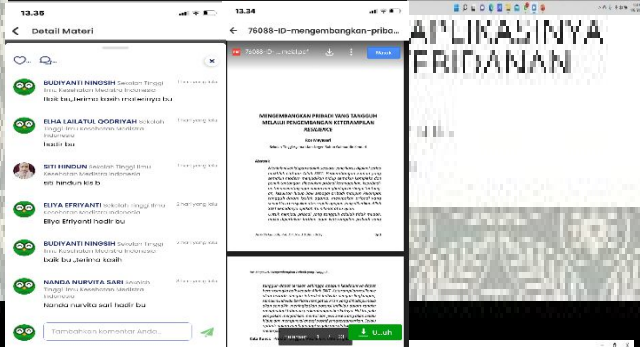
13.35

Detail Materi

BUDIYANTI NINGSIH Sekolah Tinggi Ilmu Kesehatan Medistra Indonesia
1 hari yang lalu
Baik bu,,terima kasih materinya bu

ELHA LAILATUL QODRIYAH Sekolah Tinggi Ilmu Kesehatan Medistra Indonesia
1 hari yang lalu
hadir bu

SITI HINDUN Sekolah Tinggi Ilmu Kesehatan Medistra Indonesia
1 hari yang lalu
siti hindun ks b

ELIYA EFRIYANTI Sekolah Tinggi Ilmu Kesehatan Medistra Indonesia
2 hari yang lalu
Eliya Efriyanti hadir bu

BUDIYANTI NINGSIH Sekolah Tinggi Ilmu Kesehatan Medistra Indonesia
2 hari yang lalu
Baik bu ,terima kasih

NANDA NURVITA SARI Sekolah Tinggi Ilmu Kesehatan Medistra Indonesia
2 hari yang lalu
Nanda nurvita sari hadir bu

Tambahkan Komentar Anda...

13.34

76088-ID-mengembangkan-pribadi...

76088-ID-...

MENGEMBANGKAN PRIBADI YANG TANGGUH MELALUI PENGEMBANGAN KETERAMPILAN RESILIENCE

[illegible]

Unduh

APLIKASINYA
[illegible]